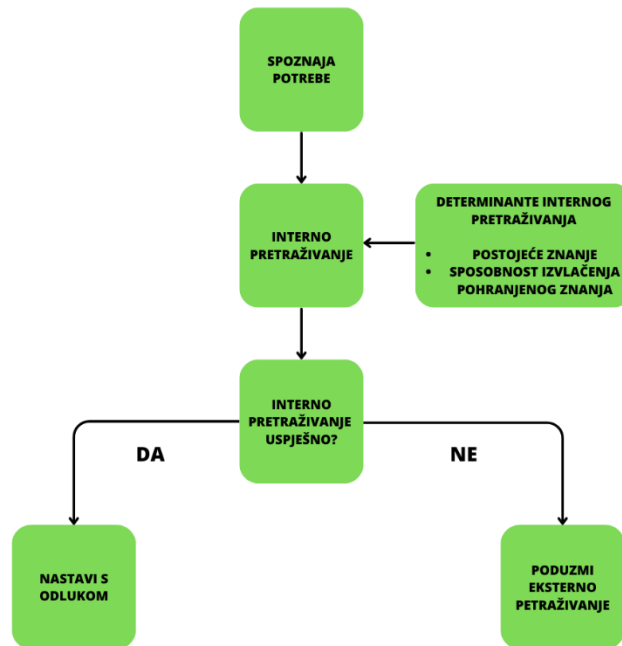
SPOZNAJA POTREBE

INTERNO PRETRAŽIVANJE

DETERMINANTE INTERNOG PRETRAŽIVANJA

- POSTOJEĆE ZNANJE
- SPOSOBNOST IZVLAČENJA POHRANJENOG ZNANJA

INTERNO PRETRAŽIVANJE USPJEŠNO?

DA

NE

NASTAVI S ODLUKOM

PODUZMI EKSTERNO PETRAŽIVANJE